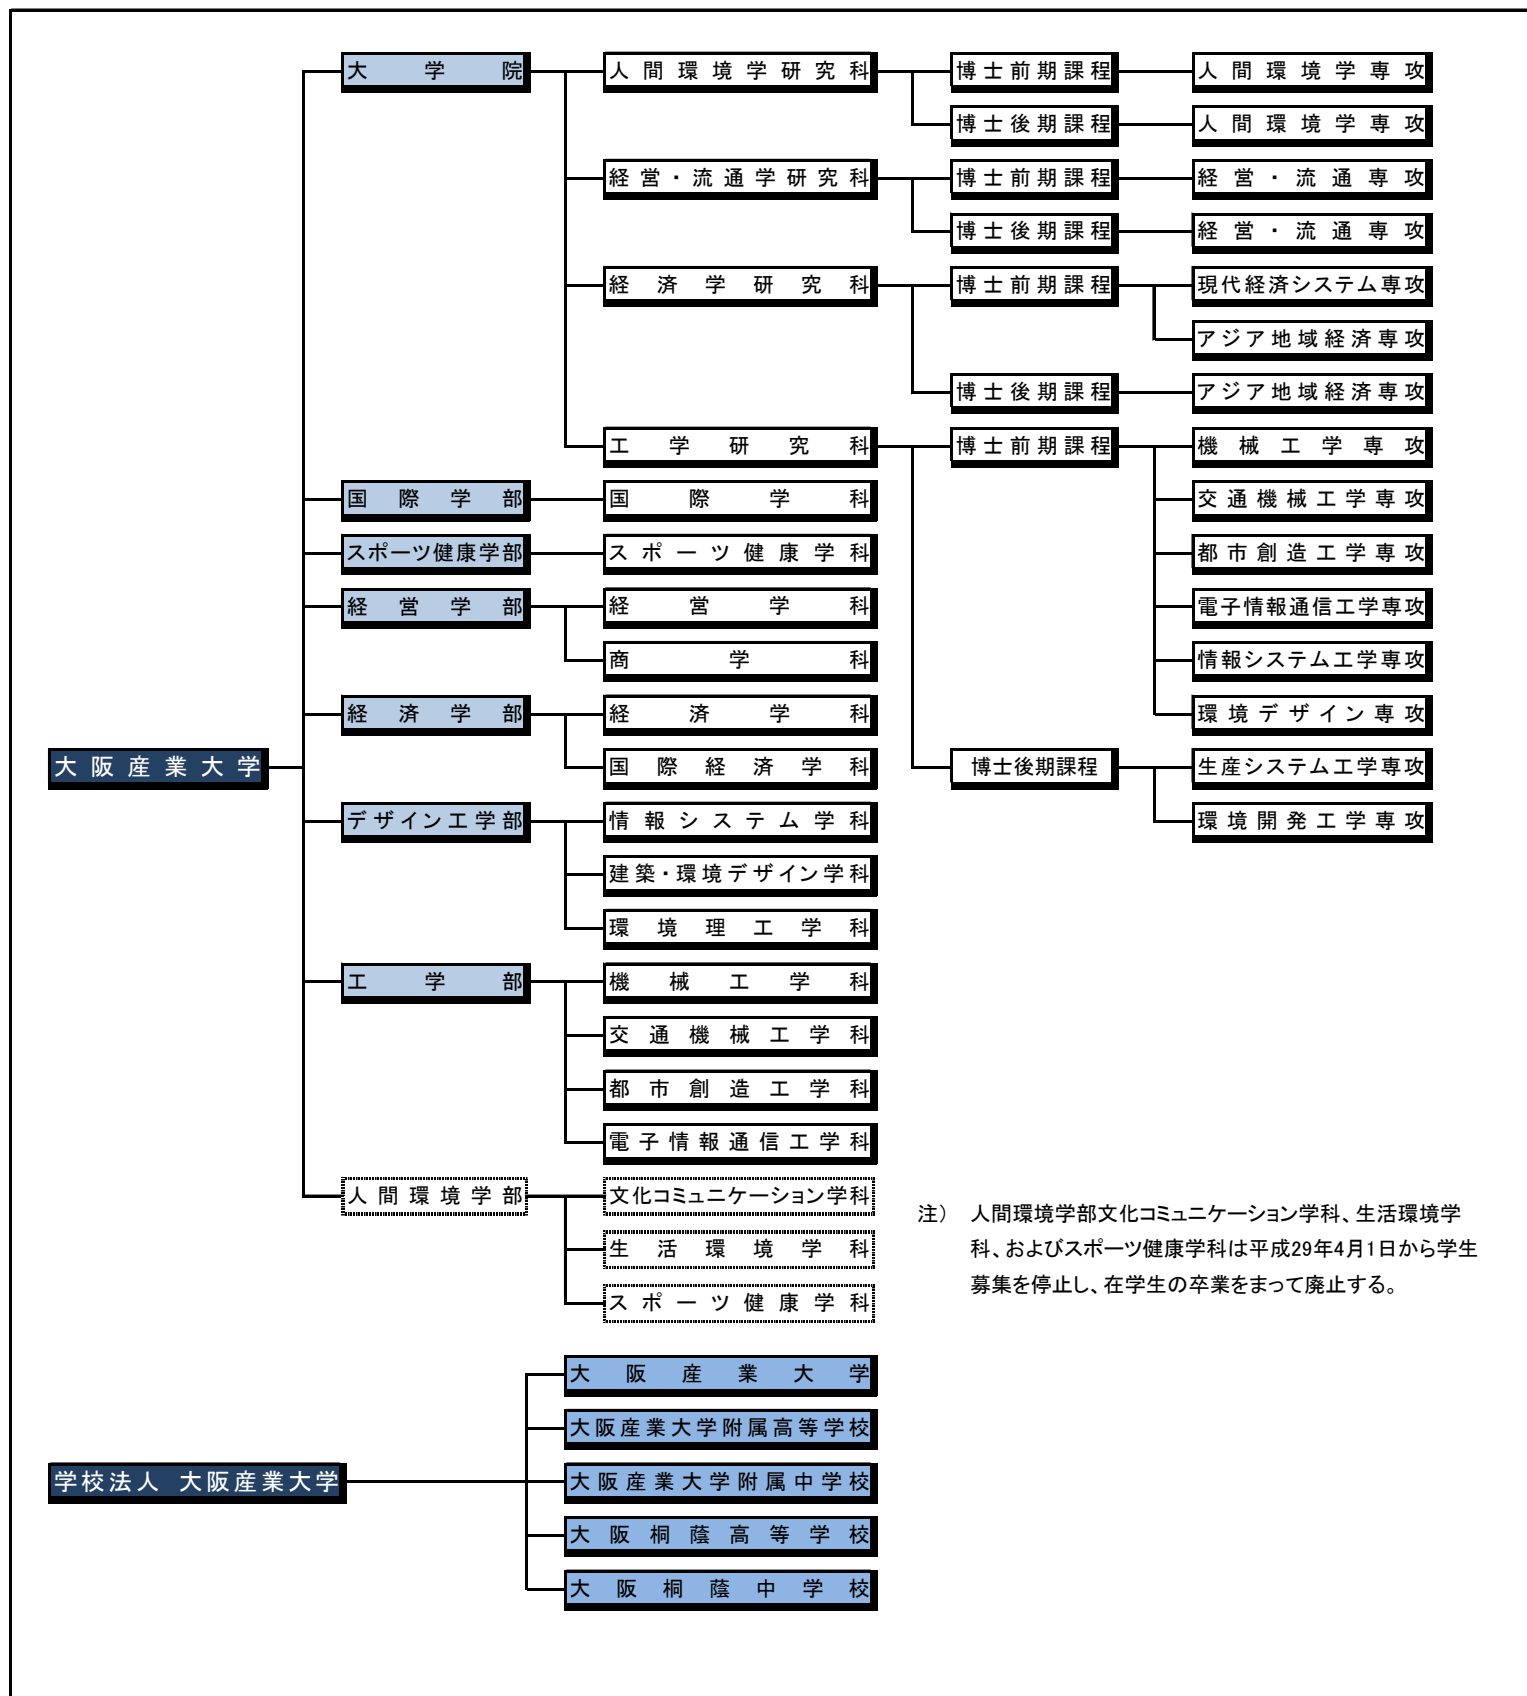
大阪産業大学

大学院
人間環境学研究科
博士前期課程
人間環境学専攻
博士後期課程
人間環境学専攻
経営・流通学研究科
博士前期課程
経営・流通専攻
博士後期課程
経営・流通専攻
経済学研究科
博士前期課程
現代経済システム専攻
アジア地域経済専攻
博士後期課程
アジア地域経済専攻
工学研究科
博士前期課程
機械工学専攻
交通機械工学専攻
都市創造工学専攻
電子情報通信工学専攻
情報システム工学専攻
環境デザイン専攻
博士後期課程
生産システム工学専攻
環境開発工学専攻

国際学部
国際学科
スポーツ健康学部
スポーツ健康学科
経営学部
経営学科
商学科
経済学部
経済学科
国際経済学科
デザイン工学部
情報システム学科
建築・環境デザイン学科
環境理工学科
工学部
機械工学科
交通機械工学科
都市創造工学科
電子情報通信工学科
人間環境学部
文化コミュニケーション学科
生活環境学科
スポーツ健康学科

注） 人間環境学部文化コミュニケーション学科、生活環境学科、およびスポーツ健康学科は平成29年4月1日から学生募集を停止し、在学生の卒業をまって廃止する。

学校法人 大阪産業大学
大阪産業大学
大阪産業大学附属高等学校
大阪産業大学附属中学校
大阪桐蔭高等学校
大阪桐蔭中学校